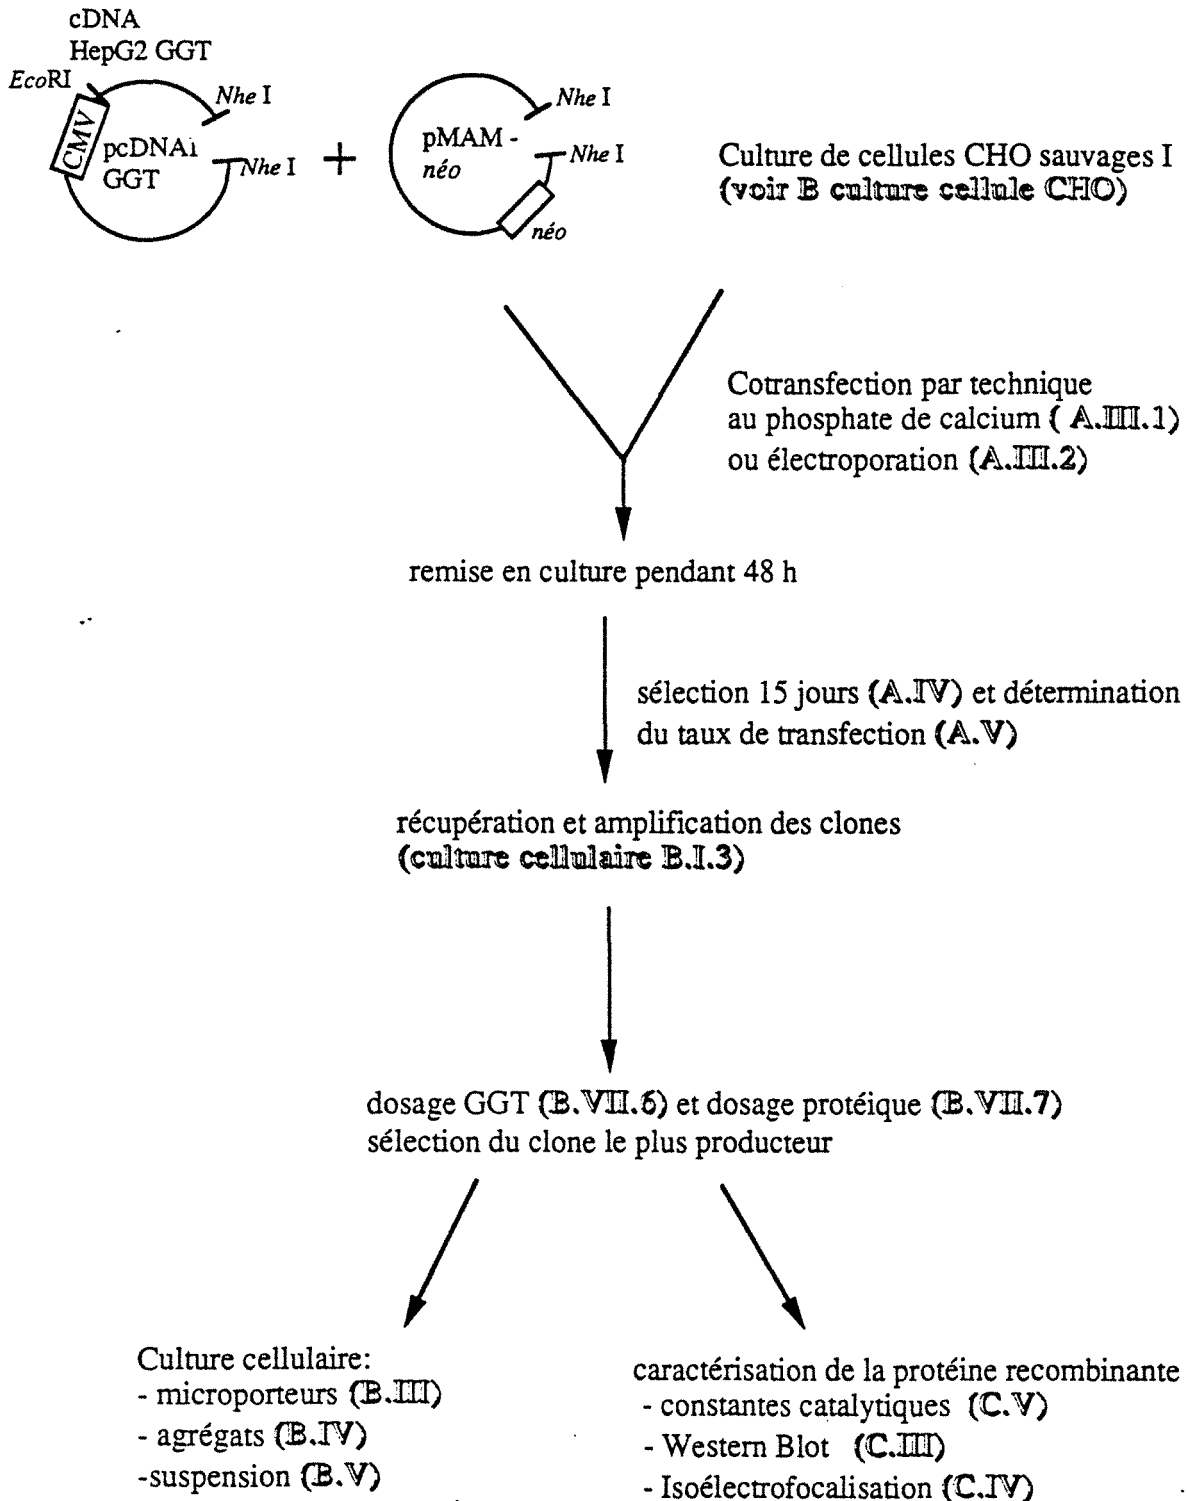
cDNA
HepG2 GGT
EcoRI
Nhe I
CMV
pcDNA1
GGT
Nhe I
+
pMAM - néo
Nhe I
Nhe I
néo

Culture de cellules CHO sauvages I
(voir B culture cellule CHO)

Cotransfection par technique au phosphate de calcium ( A.III.1) ou électroporation (A.III.2)

remise en culture pendant 48 h

sélection 15 jours (A.IV) et détermination du taux de transfection (A.V)

récupération et amplification des clones
(culture cellulaire B.I.3)

dosage GGT (B.VII.6) et dosage protéique (B.VII.7)
sélection du clone le plus producteur

Culture cellulaire:
- microporteurs (B.III)
- agrégats (B.IV)
-suspension (B.V)

caractérisation de la protéine recombinante
- constantes catalytiques (C.V)
- Western Blot (C.III)
- Isoélectrofocalisation (C.IV)